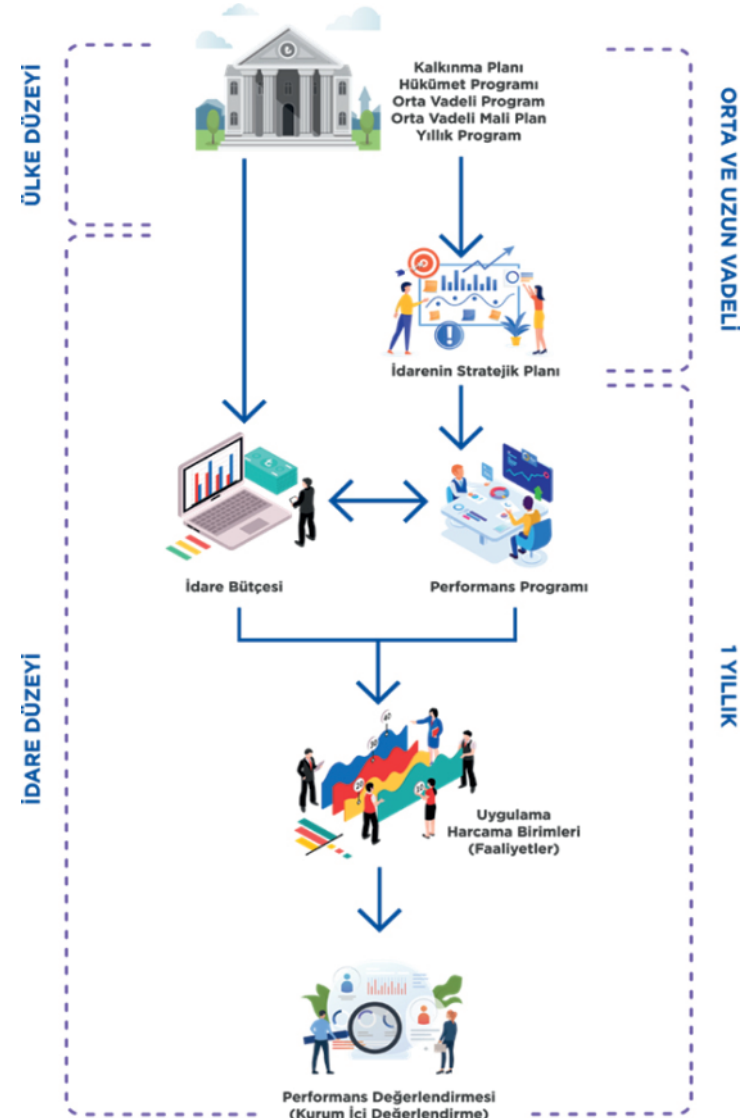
ÜLKE DÜZEYİ

Kalkınma Planı
Hükümet Programı
Orta Vadeli Program
Orta Vadeli Mali Plan
Yıllık Program

ORTA VE UZUN VADELİ

İdarenin Stratejik Planı

İdare Bütçesi

Performans Programı

İDARE DÜZEYİ

1 YILLIK

Uygulama
Harcama Birimleri
(Faaliyetler)

Performans Değerlendirmesi
(Kurum İçi Değerlendirme)